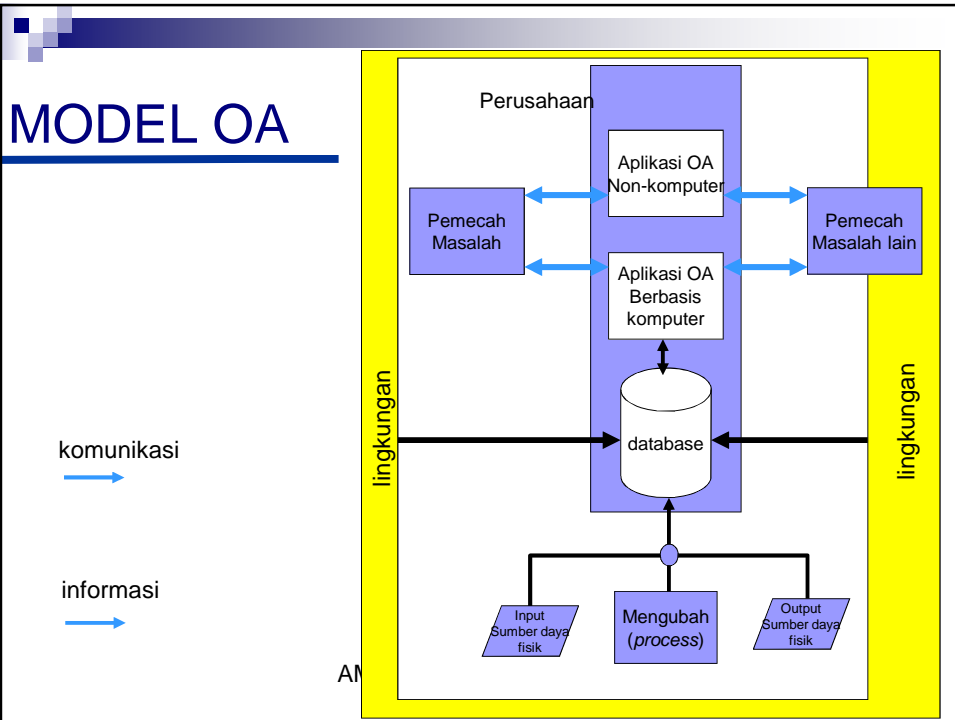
MODEL OA

Perusahaan

Aplikasi OA Non-komputer

Pemecah Masalah

Pemecah Masalah lain

Aplikasi OA Berbasis komputer

lingkungan

lingkungan

database

komunikasi

informasi

Input Sumber daya fisik

Mengubah (*process*)

Output Sumber daya fisik

AM